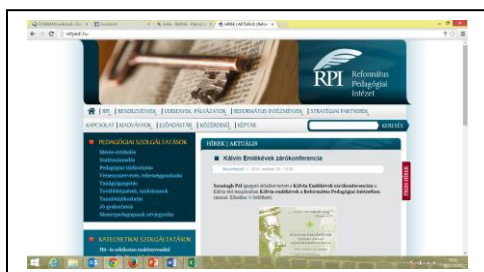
RPI Református Pedagógiai Intézet

RPI | RENDEZVÉNYEK | VERSENYEK, PÁLYÁZATOK | REFORMÁTUS INTÉZMÉNYEK | STRATÉGIAI PARTNEREK

KAPCSOLAT | KIADVÁNYOK | ELŐADÁSTÁR | KÖZÉRDEKŰ | KÉPTÁR

KERESÉS

PEDAGÓGIAI SZOLGÁLTATÁSOK

HÍREK | AKTUÁLIS

Kálvin Emlékévek zárókonferencia

KATECHETIKAI SZOLGÁLTATÁSOK

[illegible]